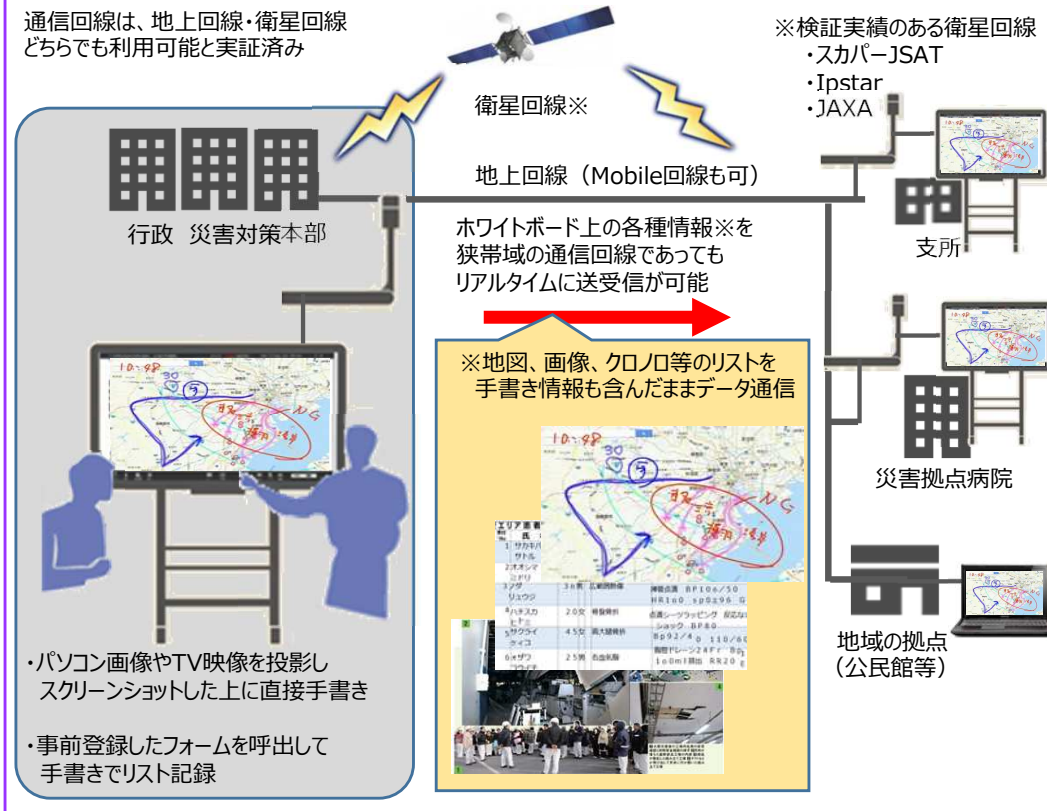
通信回線は、地上回線・衛星回線どちらでも利用可能と実証済み

衛星回線※

※検証実績のある衛星回線
・スカパーJSAT
・Ipstar
・JAXA

地上回線（Mobile回線も可）

行政　災害対策本部

ホワイトボード上の各種情報※を狭帯域の通信回線であってもリアルタイムに送受信が可能

支所

※地図、画像、クロノロ等のリストを手書き情報も含んだままデータ通信

災害拠点病院

地域の拠点（公民館等）

・パソコン画像やTV映像を投影しスクリーンショットした上に直接手書き

・事前登録したフォームを呼出して手書きでリスト記録